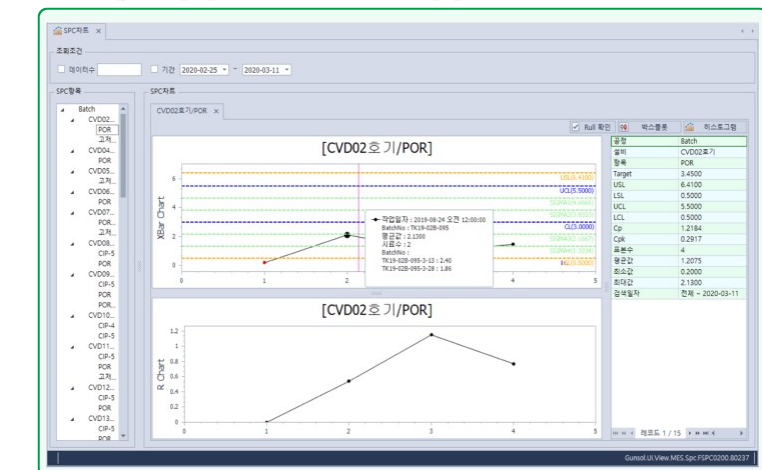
SPC차트 ×

조회조건

데이터수

기간 2020-02-25 ~ 2020-03-11

SPC항목

Batch
CVD02...
POR
고저...
CVD04...
POR
CVD05...
고저...
CVD06...
POR
CVD07...
POR...
고저...
CVD08...
CIP-5
POR
CVD09...
CIP-5
POR
CVD10...
CIP-4
CIP-5
CVD11...
CIP-5
POR
고저...
CVD12...
CIP-5
POR
CVD13...
CIP-5
POR

SPC차트

CVD02호기/POR ×

Rull 확인 박스플롯 히스토그램

[CVD02호기/POR]

XBar Chart

USL(6.4100)
UCL(5.5000)
SIGMA(5.0667)
SIGMA(4.6333)
CL(3.0000)
SIGMA(2.3667)
SIGMA(1.9333)
LSL(0.5000)

작업일자 : 2019-08-24 오전 12:00:00
BatchNo : TK19-02B-095
평균값 : 2.1300
시료수 : 2
BatchNo :
TK19-02B-095-3-13 : 2.40
TK19-02B-095-3-28 : 1.86

0 1 2 3 4 5

[CVD02호기/POR]

R Chart

1.2
1
0.8
0.6
0.4
0.2
0

0 1 2 3 4 5

| | |
|---|---|
| 공정 | Batch |
| 설비 | CVD02호기 |
| 항목 | POR |
| Target | 3.4500 |
| USL | 6.4100 |
| LSL | 0.5000 |
| UCL | 5.5000 |
| LCL | 0.5000 |
| Cp | 1.2184 |
| Cpk | 0.2917 |
| 표본수 | 4 |
| 평균값 | 1.2075 |
| 최소값 | 0.2000 |
| 최대값 | 2.1300 |
| 검색일자 | 전체 ~ 2020-03-11 |

레코드 1 / 15

Gunsol.UI.View.MES.Spc.FSPC0200.80237